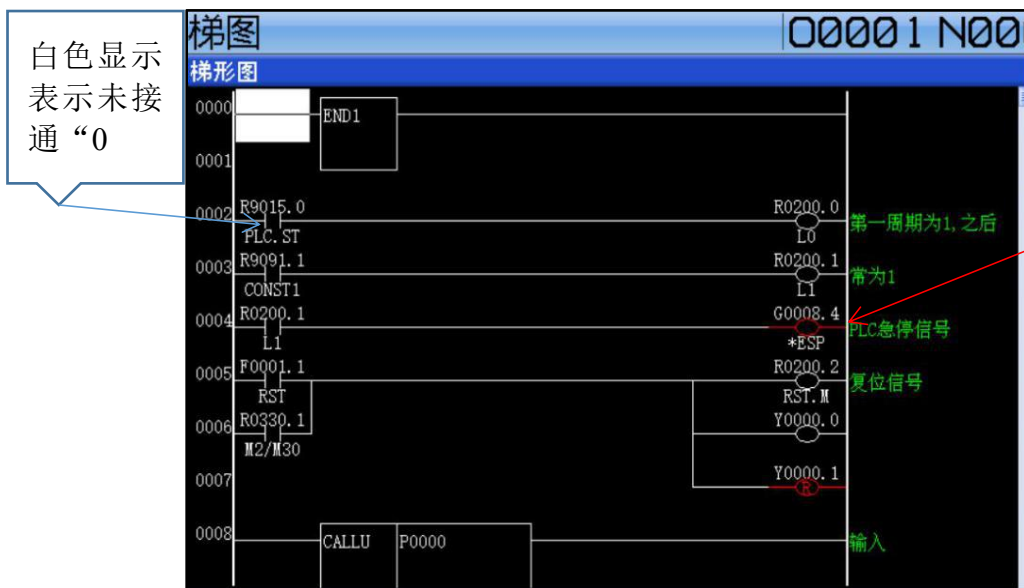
白色显示表示未接通“0

梯图

O0001 N00

梯形图

0000 END1

0001

0002 R9015.0 PLC.ST R0200.0 L0 第一周期为1,之后

0003 R9091.1 CONST1 R0200.1 L1 常为1

0004 R0200.1 L1 G0008.4 *ESP PLC急停信号

0005 F0001.1 RST R0200.2 RST.M 复位信号

0006 R0330.1 M2/M30 Y0000.0

0007 Y0000.1 R

0008 CALLU P0000 输入